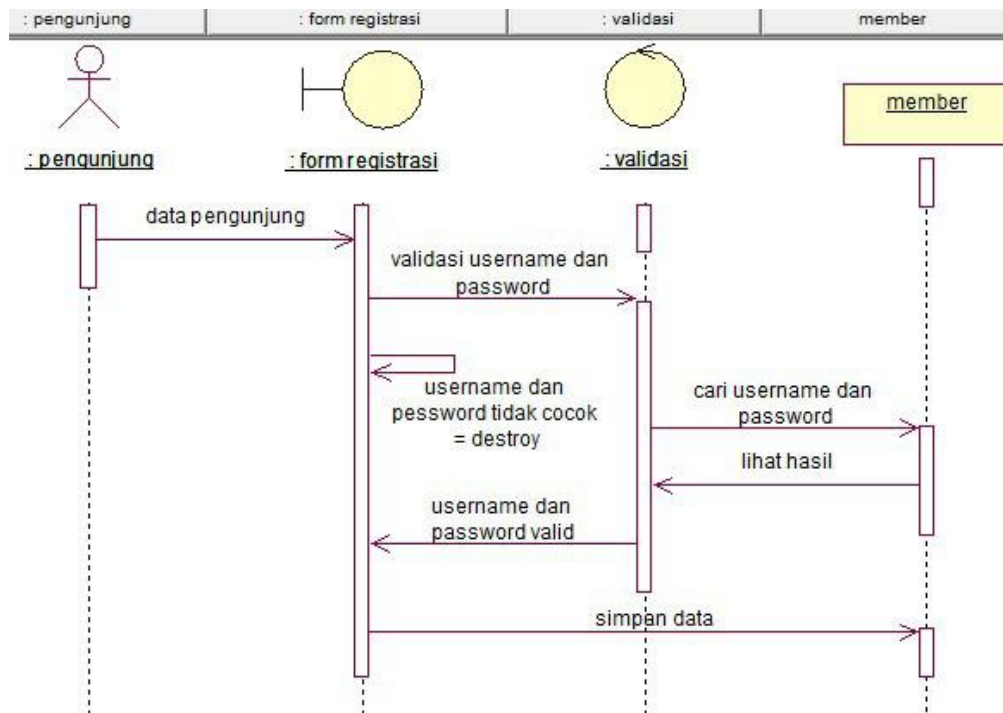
: pengunjung | : form registrasi | : validasi | member

: pengunjung

: form registrasi

: validasi

member

data pengunjung

validasi username dan password

username dan pessword tidak cocok = destroy

cari username dan password

lihat hasil

username dan password valid

simpan data